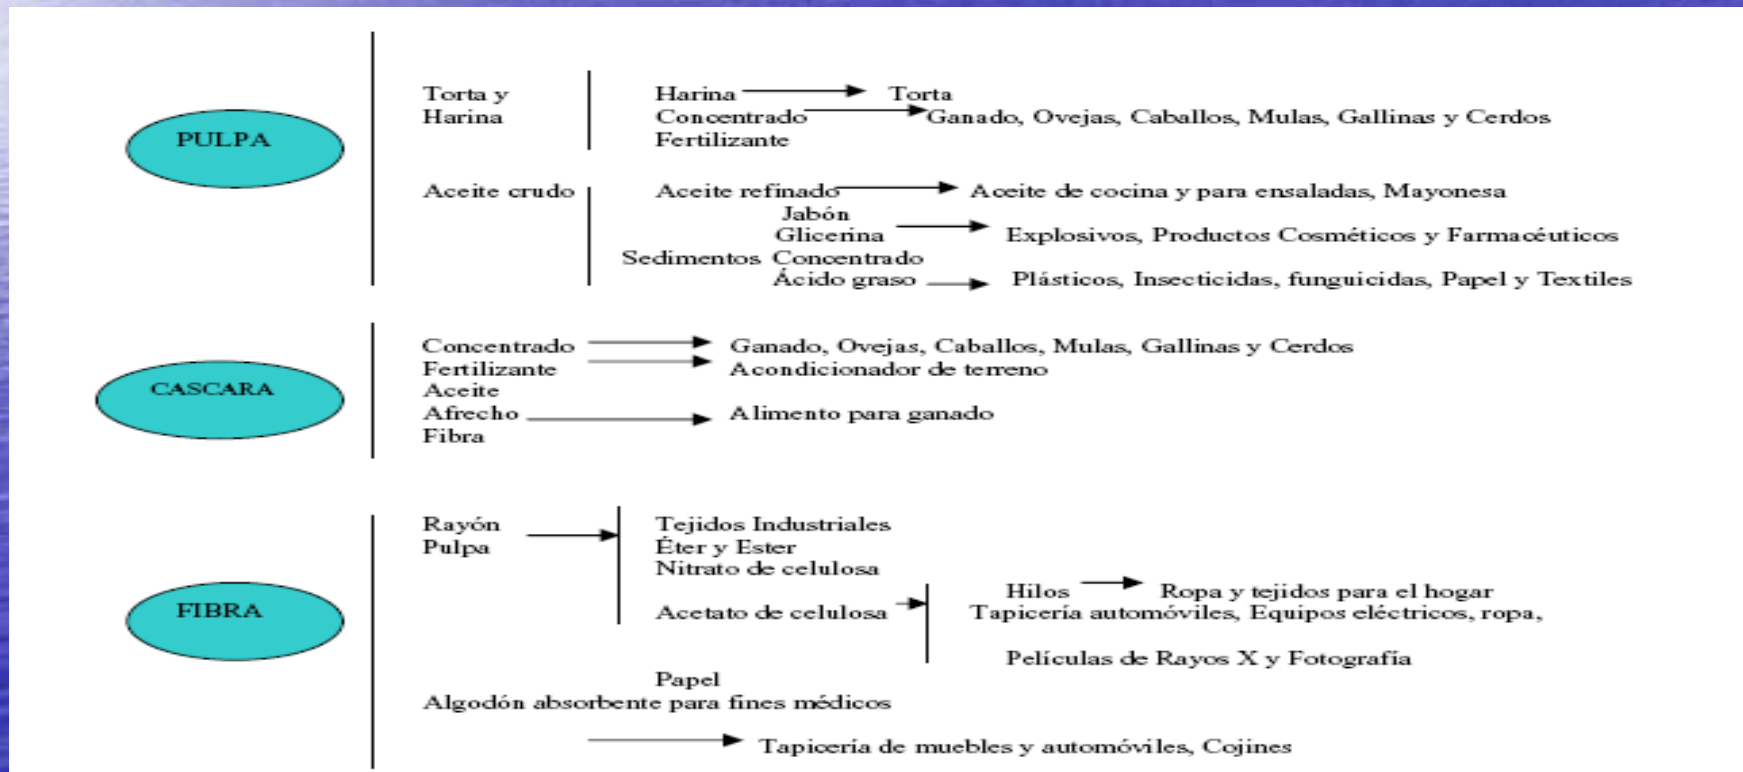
PULPA

Torta y Harina

Harina → Torta
Concentrado → Ganado, Ovejas, Caballos, Mulas, Gallinas y Cerdos
Fertilizante

Aceite crudo

Aceite refinado → Aceite de cocina y para ensaladas, Mayonesa
Jabón
Glicerina → Explosivos, Productos Cosméticos y Farmacéuticos
Sedimentos Concentrado
Ácido graso → Plásticos, Insecticidas, funguicidas, Papel y Textiles

CASCARA

Concentrado → Ganado, Ovejas, Caballos, Mulas, Gallinas y Cerdos
Fertilizante → Acondicionador de terreno
Aceite
Afrecho → Alimento para ganado
Fibra

FIBRA

Rayón
Pulpa →

Tejidos Industriales
Éter y Ester
Nitrato de celulosa
Acetato de celulosa →

Hilos → Ropa y tejidos para el hogar
Tapicería automóviles, Equipos eléctricos, ropa,

Películas de Rayos X y Fotografía

Papel
Algodón absorbente para fines médicos

→ Tapicería de muebles y automóviles, Cojines